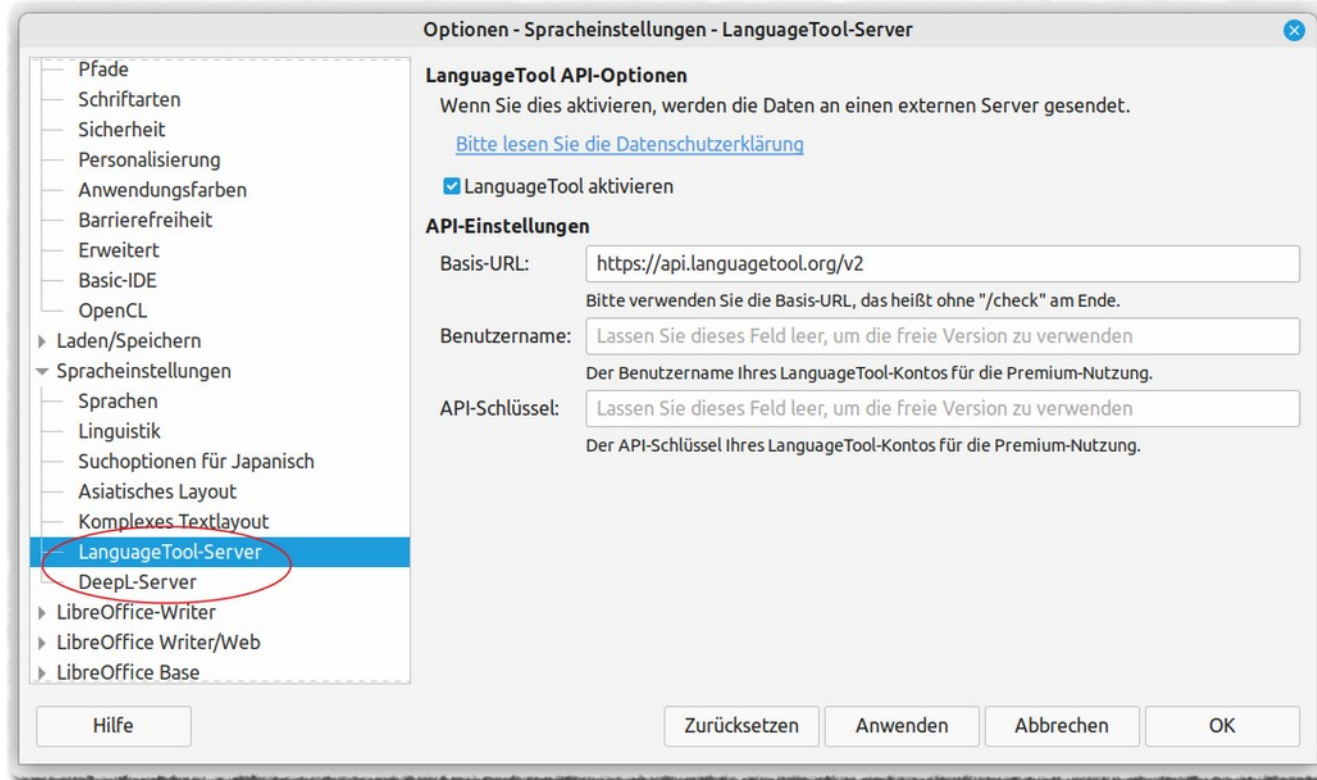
Optionen - Spracheinstellungen - LanguageTool-Server

Pfade
Schriftarten
Sicherheit
Personalisierung
Anwendungsfarben
Barrierefreiheit
Erweitert
Basic-IDE
OpenCL
Laden/Speichern
Spracheinstellungen
Sprachen
Linguistik
Suchoptionen für Japanisch
Asiatisches Layout
Komplexes Textlayout
LanguageTool-Server
DeepL-Server
LibreOffice-Writer
LibreOffice Writer/Web
LibreOffice Base

LanguageTool API-Optionen
Wenn Sie dies aktivieren, werden die Daten an einen externen Server gesendet.
Bitte lesen Sie die Datenschutzerklärung
LanguageTool aktivieren

API-Einstellungen
Basis-URL: https://api.languagetool.org/v2
Bitte verwenden Sie die Basis-URL, das heißt ohne "/check" am Ende.
Benutzername: Lassen Sie dieses Feld leer, um die freie Version zu verwenden
Der Benutzername Ihres LanguageTool-Kontos für die Premium-Nutzung.
API-Schlüssel: Lassen Sie dieses Feld leer, um die freie Version zu verwenden
Der API-Schlüssel Ihres LanguageTool-Kontos für die Premium-Nutzung.

Hilfe
Zurücksetzen
Anwenden
Abbrechen
OK